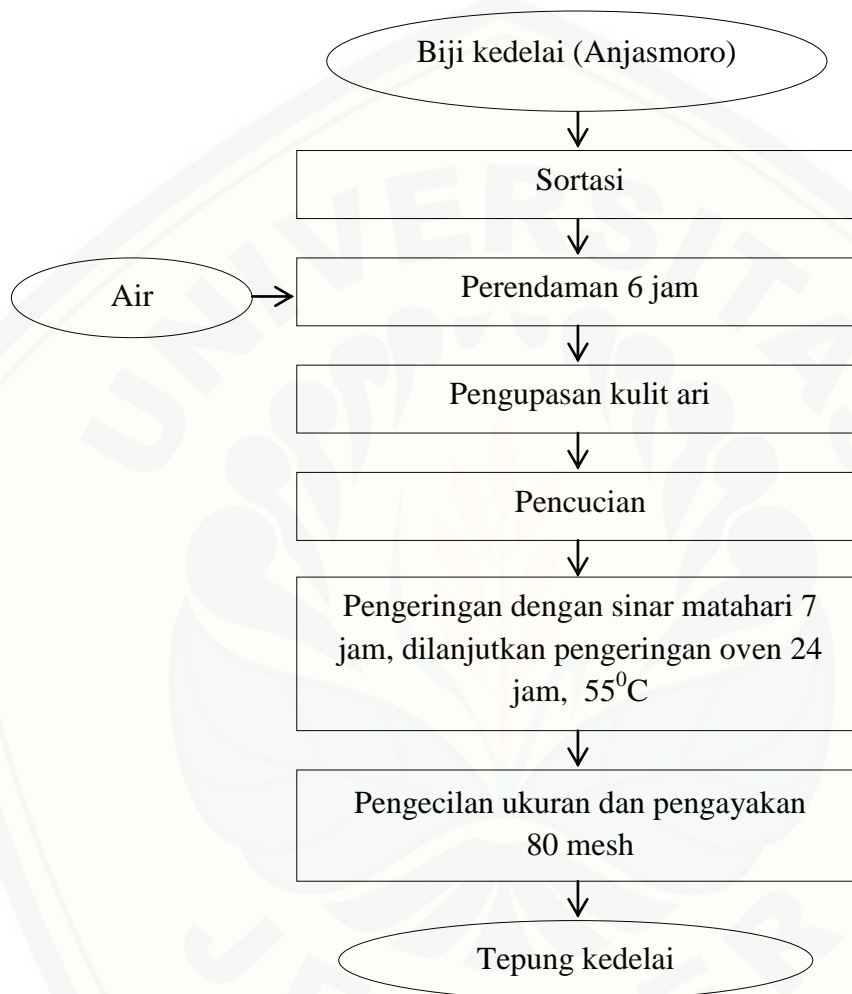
Biji kedelai (Anjasmoro)

Sortasi

Air

Perendaman 6 jam

Pengupasan kulit ari

Pencucian

Pengeringan dengan sinar matahari 7 jam, dilanjutkan pengeringan oven 24 jam, $55^0$C

Pengecilan ukuran dan pengayakan 80 mesh

Tepung kedelai